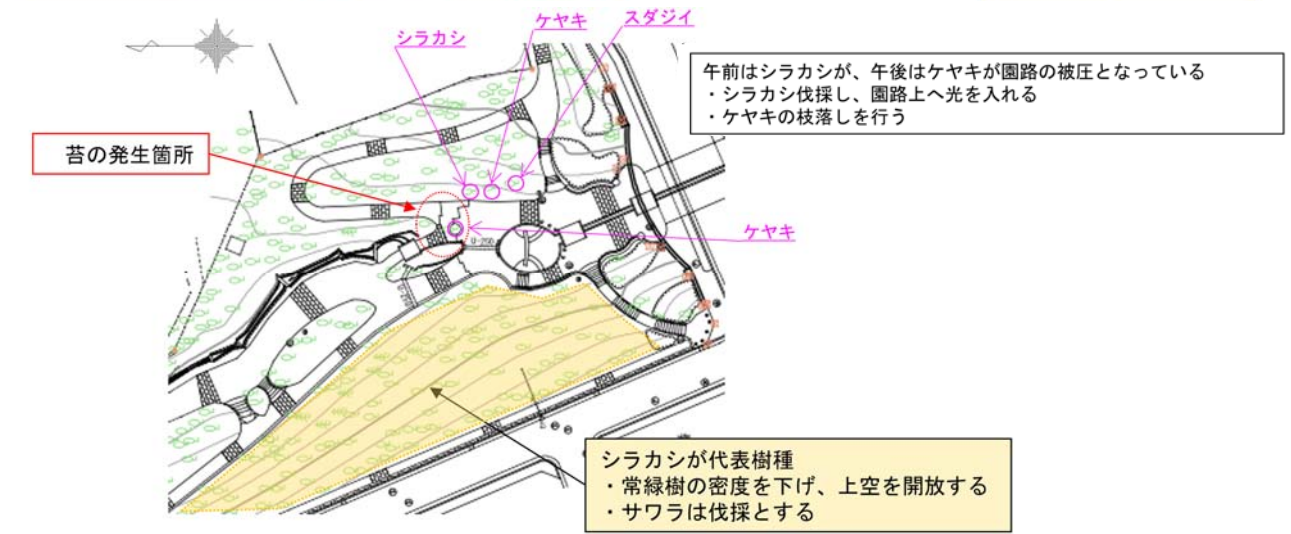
シラカシ
ケヤキ
スダジイ

午前はシラカシが、午後はケヤキが園路の被圧となっている
・シラカシ伐採し、園路上へ光を入れる
・ケヤキの枝落しを行う

苔の発生箇所

ケヤキ

シラカシが代表樹種
・常緑樹の密度を下げ、上空を開放する
・サワラは伐採とする